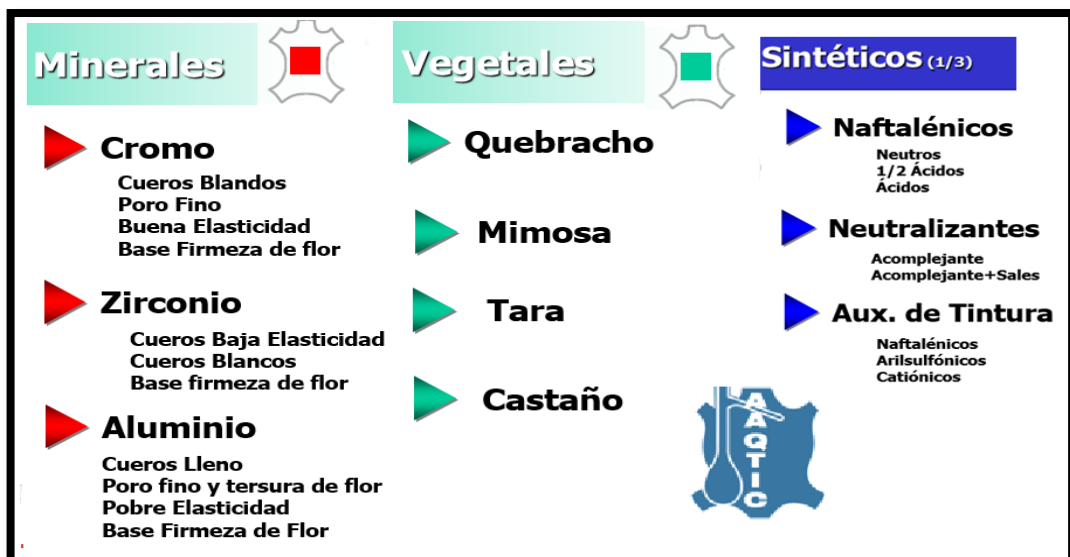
Minerales

Cromo
Cueros Blandos
Poro Fino
Buena Elasticidad
Base Firmeza de flor

Zirconio
Cueros Baja Elasticidad
Cueros Blancos
Base firmeza de flor

Aluminio
Cueros Lleno
Poro fino y tersura de flor
Pobre Elasticidad
Base Firmeza de Flor

Vegetales

Quebracho

Mimosa

Tara

Castaño

AAQTIC

Sintéticos (1/3)

Naftalénicos
Neutros
1/2 Ácidos
Ácidos

Neutralizantes
Acomplejante
Acomplejante+Sales

Aux. de Tintura
Naftalénicos
Arilsulfónicos
Catiónicos